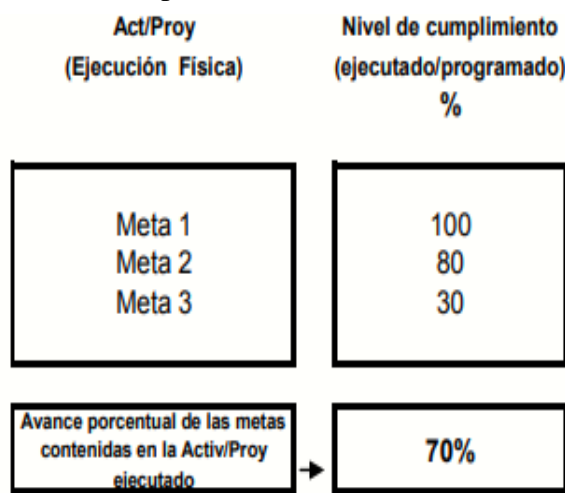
| Act/Proy (Ejecución Fisica) | Nivel de cumplimiento (ejecutado/programado) % |
|---|---|
| Meta 1 | 100 |
| Meta 2 | 80 |
| Meta 3 | 30 |

Avance porcentual de las metas contenidas en la Activ/Proy ejecutado

70%